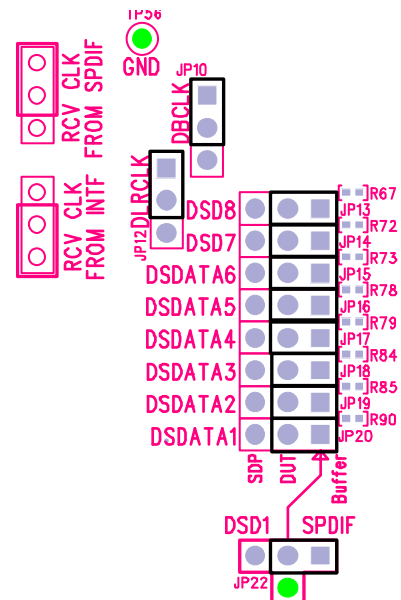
TP56
GND
RCV CLK
FROM SPDIF
JP10
DBCLK
RCV CLK
FROM INTF
JP12
DIRCLK
DSD8
DSD7
DSDATA6
DSDATA5
DSDATA4
DSDATA3
DSDATA2
DSDATA1
R67
JP13
R72
JP14
R73
JP15
R78
JP16
R79
JP17
R84
JP18
R85
JP19
R90
JP20
SDP
DUT
Buffer
DSD1
SPDIF
JP22